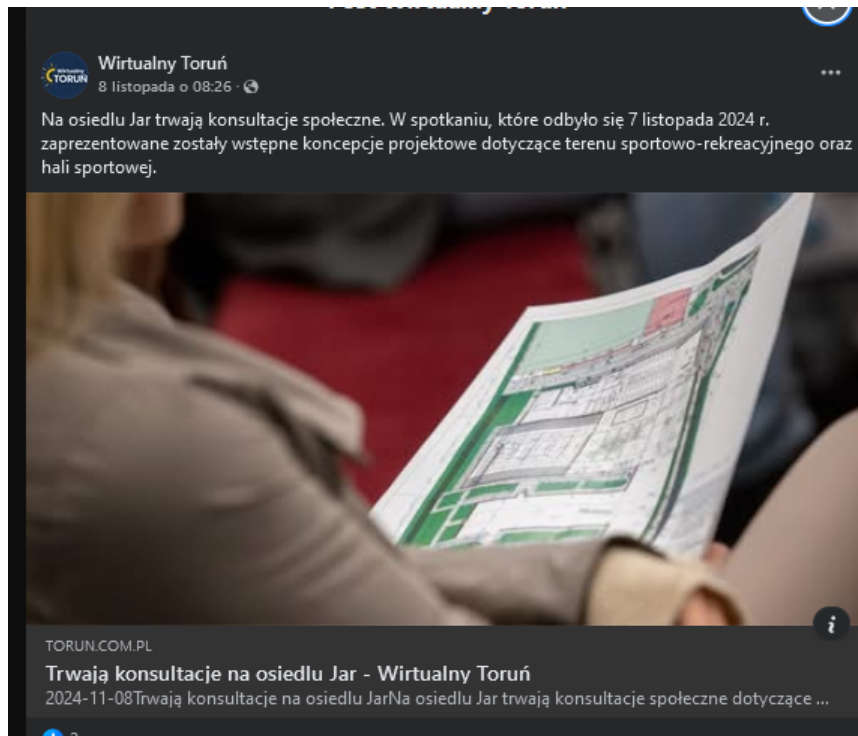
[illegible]

Wirtualny Toruń
8 listopada o 08:26 ·

Wirtualny TORUŃ

Na osiedlu Jar trwają konsultacje społeczne. W spotkaniu, które odbyło się 7 listopada 2024 r. zaprezentowane zostały wstępne koncepcje projektowe dotyczące terenu sportowo-rekreacyjnego oraz hali sportowej.

TORUN.COM.PL
Trwają konsultacje na osiedlu Jar - Wirtualny Toruń
2024-11-08Trwają konsultacje na osiedlu JarNa osiedlu Jar trwają konsultacje społeczne dotyczące ...

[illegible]